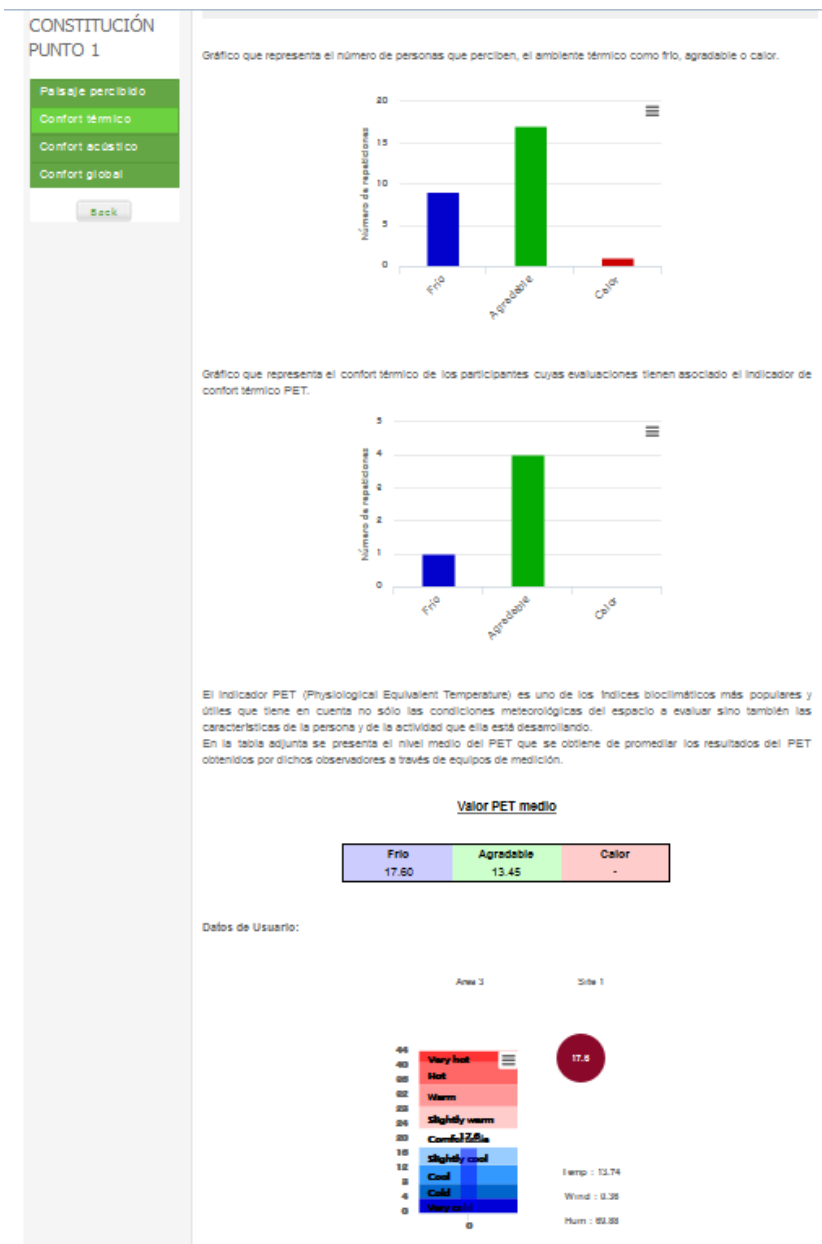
CONSTITUCIÓN PUNTO 1

Paisaje percibido
Confort térmico
Confort acústico
Confort global

Back

Gráfico que representa el número de personas que perciben, el ambiente térmico como frío, agradable o calor.

Número de repeticiones

20
15
10
5
0

Frío
Agradable
Calor

Gráfico que representa el confort térmico de los participantes cuyas evaluaciones tienen asociado el indicador de confort térmico PET.

Número de repeticiones

5
4
3
2
1
0

Frío
Agradable
Calor

El indicador PET (Physiological Equivalent Temperature) es uno de los índices bioclimáticos más populares y útiles que tiene en cuenta no sólo las condiciones meteorológicas del espacio a evaluar sino también las características de la persona y de la actividad que ella está desarrollando.
En la tabla adjunta se presenta el nivel medio del PET que se obtiene de promediar los resultados del PET obtenidos por dichos observadores a través de equipos de medición.

Valor PET medio

| Frío | Agradable | Calor |
|---|---|---|
| 17.60 | 13.45 | - |

Datos de Usuario:

Area 3

Site 1

44
40
36
32
28
24
20
16
12
8
4
0

Very hot
Hot
Warm
Slightly warm
Comfortable
17.6
Slightly cool
Cool
Cold
Very cold

0

17.6

Temp : 13.74
Wind : 0.36
Hum : 69.88